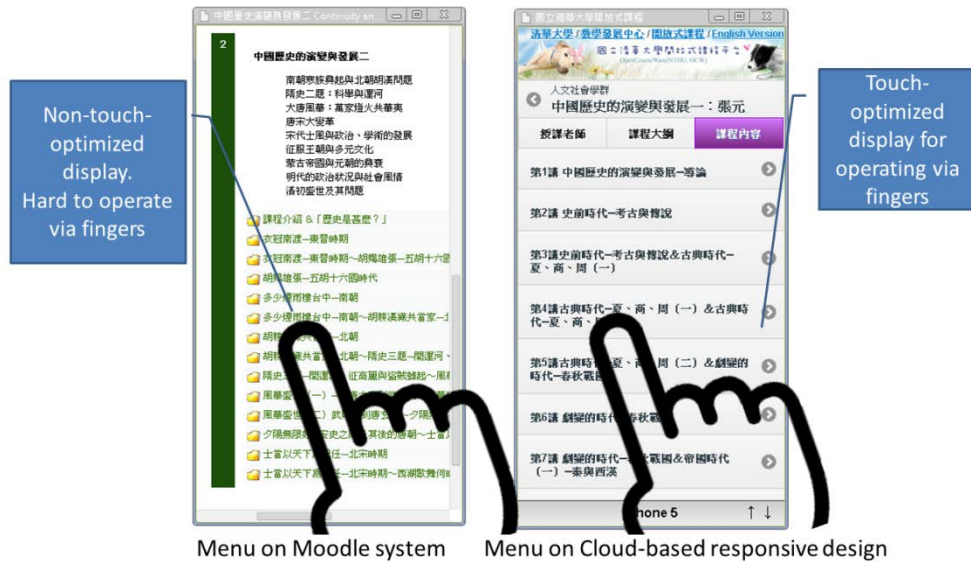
Non-touch-optimized display. Hard to operate via fingers

中國歷史演變與發展二 Continuity an...

2

中國歷史的演變與發展二

南朝寒族興起與北朝胡漢問題
隋史二題：科舉與運河
大唐風華：萬家燈火共華夷
唐宋大變革
宋代士風與政治、學術的發展
征服王朝與多元文化
蒙古帝國與元朝的興衰
明代的政治狀況與社會風格
清初盛世及其問題

課程介紹＆「歷史是甚麼？」
衣冠南渡─東晉時期
衣冠南渡─東晉時期～胡羯雄張─五胡十六國
胡羯雄張─五胡十六國時代
多少樓閣煙台中─南朝
多少樓閣煙台中─南朝～胡騎漢雜共當家─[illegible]
胡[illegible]─北朝
胡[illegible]共當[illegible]─北朝～隋史三題─開運河、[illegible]
隋史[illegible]─開運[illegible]征高麗與猛獸雄起～風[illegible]
風華盛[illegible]（一）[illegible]
風華盛世（二）武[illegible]唐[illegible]夕陽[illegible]
夕陽無限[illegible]其後的唐朝～士當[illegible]
士當以天下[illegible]任─北宋時期
士當以天下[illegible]任─北宋時期～西湖歌舞何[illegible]

國立清華大學開放式課程

清華大學 | 數學發展中心 | 開放式課程 | English Version
國立清華大學開放式課程平台
OpenCourseWare(NTHU OCW)

人文社會學群
中國歷史的演變與發展一：張元

授課老師 | 課程大綱 | 課程內容

第1講 中國歷史的演變與發展─導論
第2講 史前時代─考古與傳說
第3講史前時代─考古與傳說＆古典時代─夏、商、周（一）
第4講古典時代─夏、商、周（一）＆古典時代─夏、商、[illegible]
第5講古典時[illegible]夏、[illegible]周（二）＆劇變的時代─春秋戰國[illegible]
第6講 劇變的時代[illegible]春秋戰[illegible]
第7講 劇變的時代─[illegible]戰國＆帝國時代（一）─秦與西漢

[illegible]hone 5 ↑ ↓

Touch-optimized display for operating via fingers

Menu on Moodle system

Menu on Cloud-based responsive design